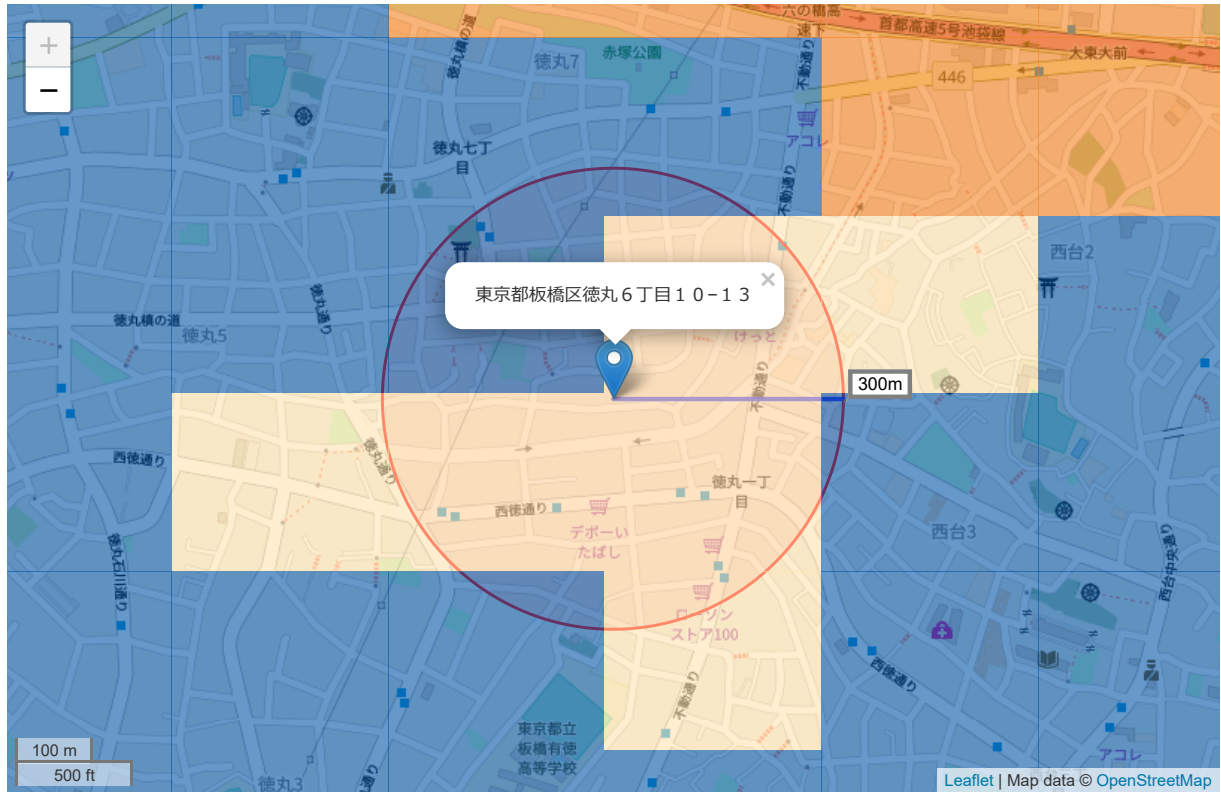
+
−
六の構高
首都高速5号池袋線
速下
大東大前
徳丸7
赤塚公園
446
不動通り
アコレ
徳丸七丁目
西台2
徳丸槙の道
徳丸5
徳丸通り
東京都板橋区徳丸６丁目１０−１３
×
けっと
300m
西徳通り
徳丸通り
西徳通り
徳丸一丁目
デポーい たばし
西台3
徳丸石川通り
ローソン ストア100
西台中央通り
西徳通り
不動通り
東京都立 板橋有徳 高等学校
100 m
500 ft
徳丸3
アコレ
Leaflet | Map data © OpenStreetMap